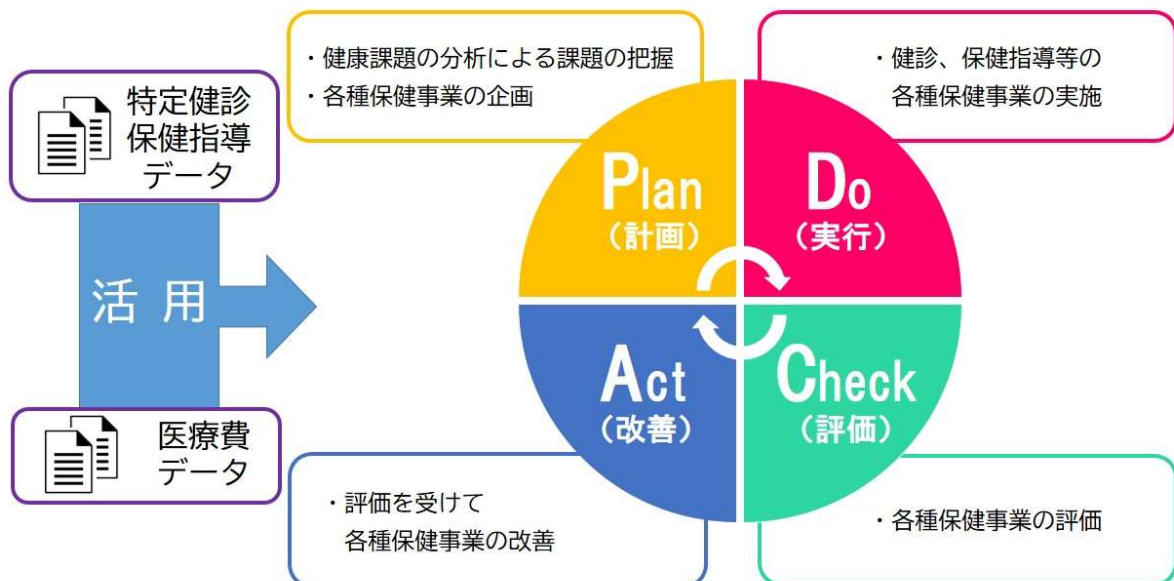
特定健診
保健指導
データ

活 用

医療費
データ

・健康課題の分析による課題の把握
・各種保健事業の企画

・健診、保健指導等の各種保健事業の実施

Plan
（計画）

Do
（実行）

Act
（改善）

Check
（評価）

・評価を受けて各種保健事業の改善

・各種保健事業の評価